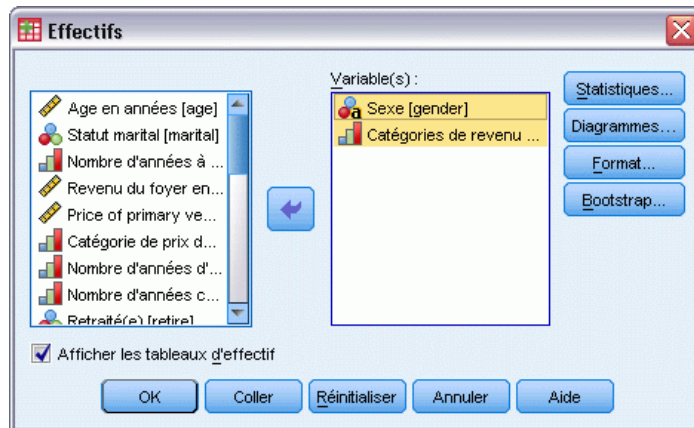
Effectifs

Age en années [age]
Statut marital [marital]
Nombre d'années à ...
Revenu du foyer en...
Price of primary ve...
Catégorie de prix d...
Nombre d'années d'...
Nombre d'années c...
Retraité(e) [retire]

Variable(s) :
Sexe [gender]
Catégories de revenu ...

Statistiques...
Diagrammes...
Format...
Bootstrap...

Afficher les tableaux d'effectif

OK
Coller
Réinitialiser
Annuler
Aide